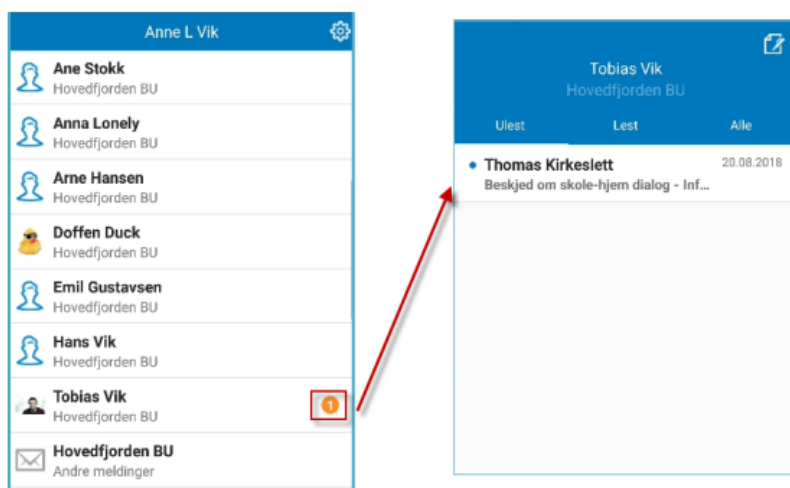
Anne L Vik

Ane Stokk
Hovedfjorden BU

Anna Lonely
Hovedfjorden BU

Arne Hansen
Hovedfjorden BU

Doffen Duck
Hovedfjorden BU

Emil Gustavsen
Hovedfjorden BU

Hans Vik
Hovedfjorden BU

Tobias Vik
Hovedfjorden BU
1

Hovedfjorden BU
Andre meldinger

Tobias Vik
Hovedfjorden BU

Ulest
Lest
Alle

Thomas Kirkeslett
20.08.2018
Beskjed om skole-hjem dialog - Inf...